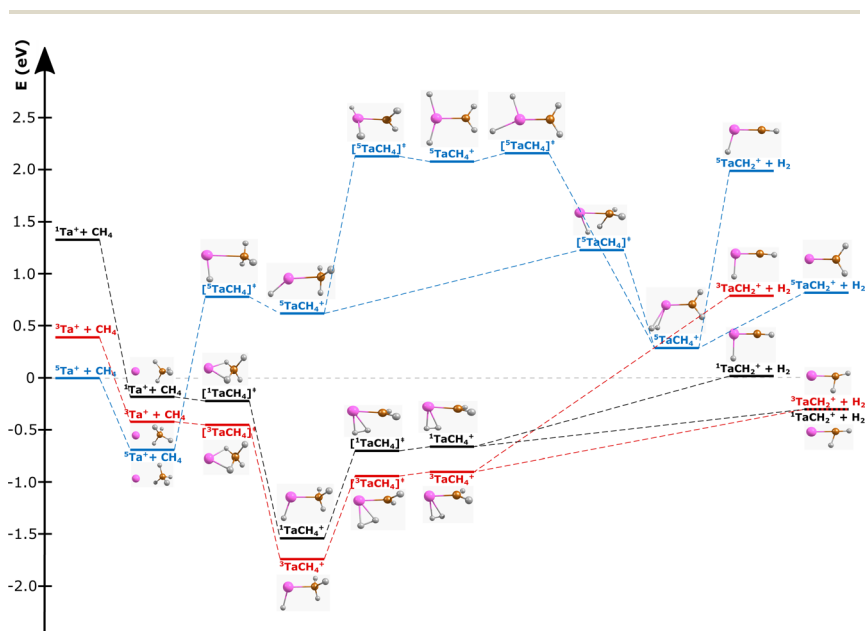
E (eV)

2.5

2.0

1.5

1.0

0.5

0

-0.5

-1.0

-1.5

-2.0

$^1Ta^+ + CH_4$

$^3Ta^+ + CH_4$

$^5Ta^+ + CH_4$

$^1Ta^+ \cdot CH_4$

$^3Ta^+ \cdot CH_4$

$^5Ta^+ \cdot CH_4$

$[^5TaCH_4]^‡$

$[^1TaCH_4]^‡$

$[^3TaCH_4]^‡$

$^5TaCH_4^+$

$[^5TaCH_4]^‡$

$^5TaCH_4^+$

$[^5TaCH_4]^‡$

$^1TaCH_4^+$

$^3TaCH_4^+$

$[^1TaCH_4]^‡$

$[^3TaCH_4]^‡$

$^1TaCH_4^+$

$^3TaCH_4^+$

$[^5TaCH_4]^‡$

$^5TaCH_4^+$

$^5TaCH_2^+ + H_2$

$^3TaCH_2^+ + H_2$

$^5TaCH_2^+ + H_2$

$^1TaCH_2^+ + H_2$

$^3TaCH_2^+ + H_2$

$^1TaCH_2^+ + H_2$